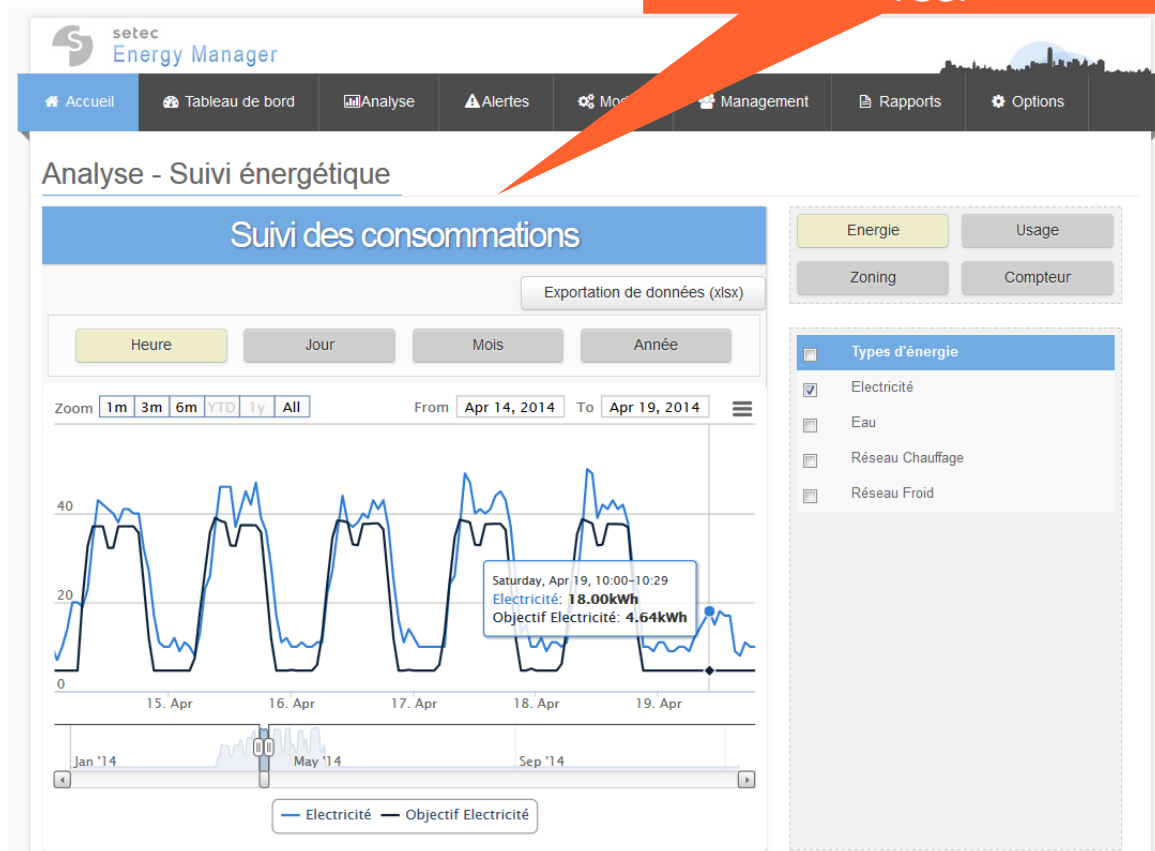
setec
Energy Manager

Accueil | Tableau de bord | Analyse | Alertes | Mo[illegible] | Management | Rapports | Options

Analyse - Suivi énergétique

Suivi des consommations

Exportation de données (xlsx)

Heure | Jour | Mois | Année

Zoom 1m 3m 6m YTD 1y All

From Apr 14, 2014 To Apr 19, 2014

40
20
0

15. Apr 16. Apr 17. Apr 18. Apr 19. Apr

Saturday, Apr 19, 10:00-10:29
Electricité: 18.00kWh
Objectif Electricité: 4.64kWh

Jan '14 May '14 Sep '14

Electricité Objectif Electricité

Energie | Usage
Zoning | Compteur

Types d'énergie
Electricité
Eau
Réseau Chauffage
Réseau Froid